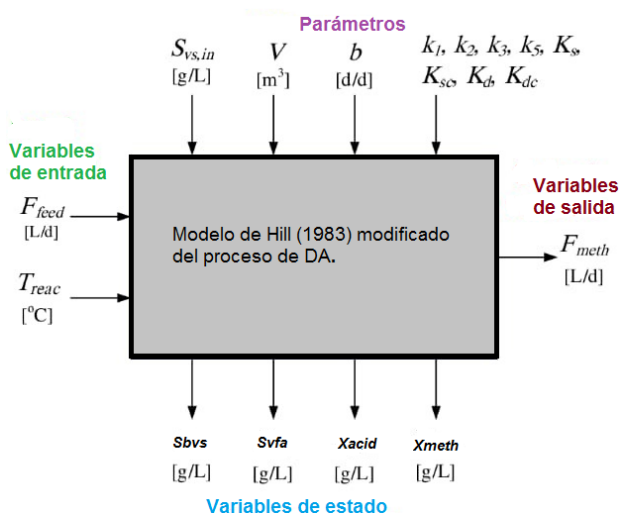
Parámetros

$S_{vs,in}$
[g/L]

$V$
[m$^3$]

$b$
[d/d]

$k_1$, $k_2$, $k_3$, $k_5$, $K_s$, $K_{sc}$, $K_d$, $K_{dc}$

Variables de entrada

$F_{feed}$
[L/d]

$T_{reac}$
[$^0$C]

Modelo de Hill (1983) modificado del proceso de DA.

Variables de salida

$F_{meth}$
[L/d]

Sbvs
[g/L]

Svfa
[g/L]

Xacid
[g/L]

Xmeth
[g/L]

Variables de estado